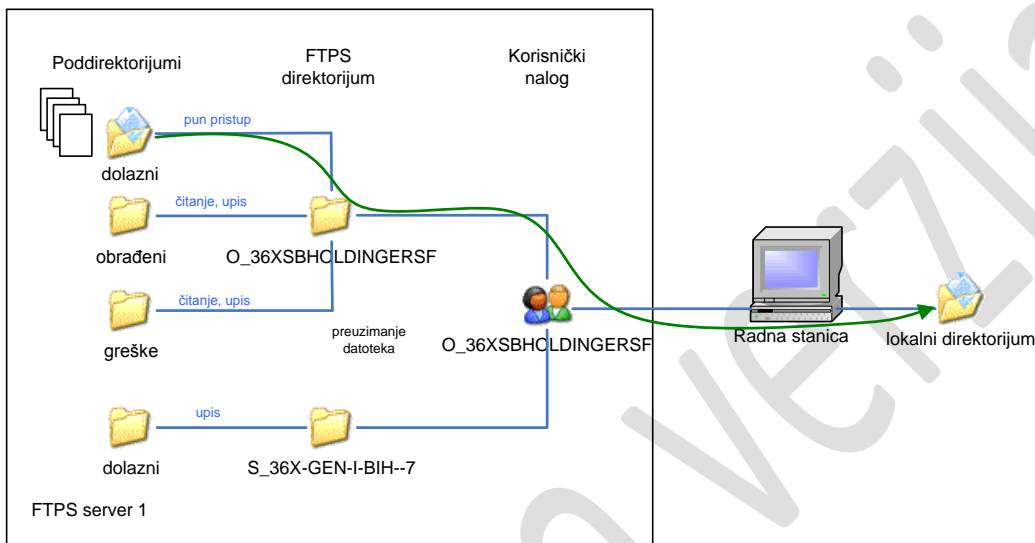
Poddirektorijumi

FTPS direktorijum

Korisnički nalog

pun pristup

dolazni

čitanje, upis

obrađeni

O_36XSBHOLDINGERSF

čitanje, upis

greške

preuzimanje datoteka

O_36XSBHOLDINGERSF

Radna stanica

lokalni direktorijum

upis

dolazni

S_36X-GEN-I-BIH--7

FTPS server 1